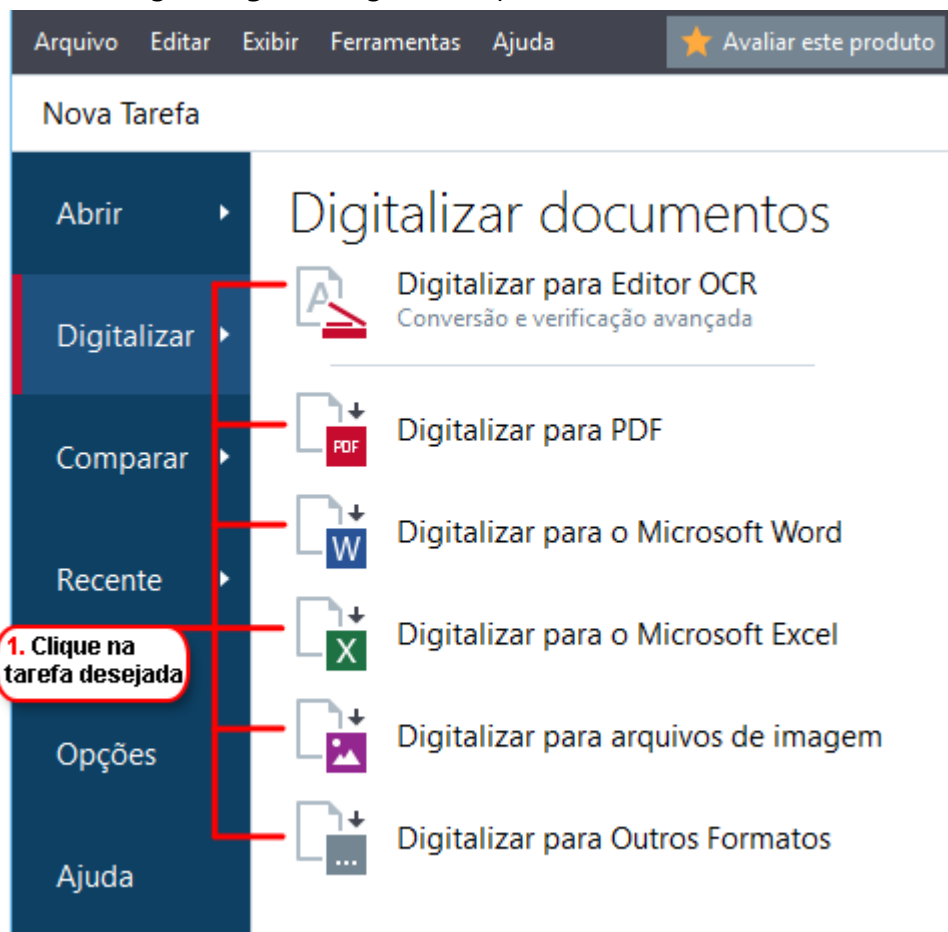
Arquivo Editar Exibir Ferramentas Ajuda

Avaliar este produto

Nova Tarefa

Abrir

Digitalizar

Comparar

Recente

Opções

Ajuda

Digitalizar documentos

Digitalizar para Editor OCR
Conversão e verificação avançada

PDF
Digitalizar para PDF

W
Digitalizar para o Microsoft Word

X
Digitalizar para o Microsoft Excel

Digitalizar para arquivos de imagem

...
Digitalizar para Outros Formatos

1. Clique na tarefa desejada